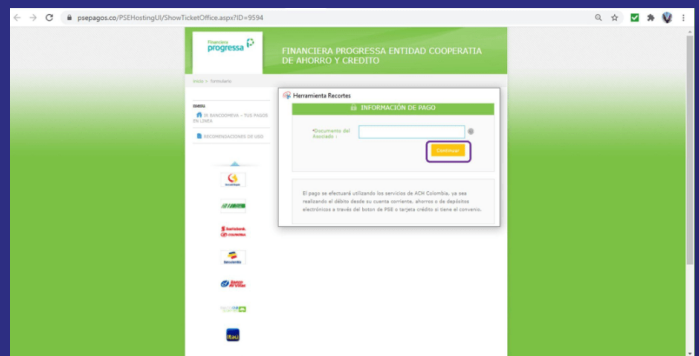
pseppagos.co/PSEHostingUI/ShowTicketOffice.aspx?ID=9594

Financiera progressa

FINANCIERA PROGRESSA ENTIDAD COOPERATIA DE AHORRO Y CREDITO

Inicio > Formulario

MENU

MI BANCOPERSA - TUS PAGOS EN LINEA

RECOMENDACIONES DE USO

Herramienta Recortes

INFORMACIÓN DE PAGO

*Documento del Asociado :

Continuar

El pago se efectuará utilizando los servicios de ACH Colombia, ya sea realizando el débito desde su cuenta corriente, ahorros o de depósitos electrónicos a través del botón de PSE o tarjeta crédito si tiene el convenio.

Itaú